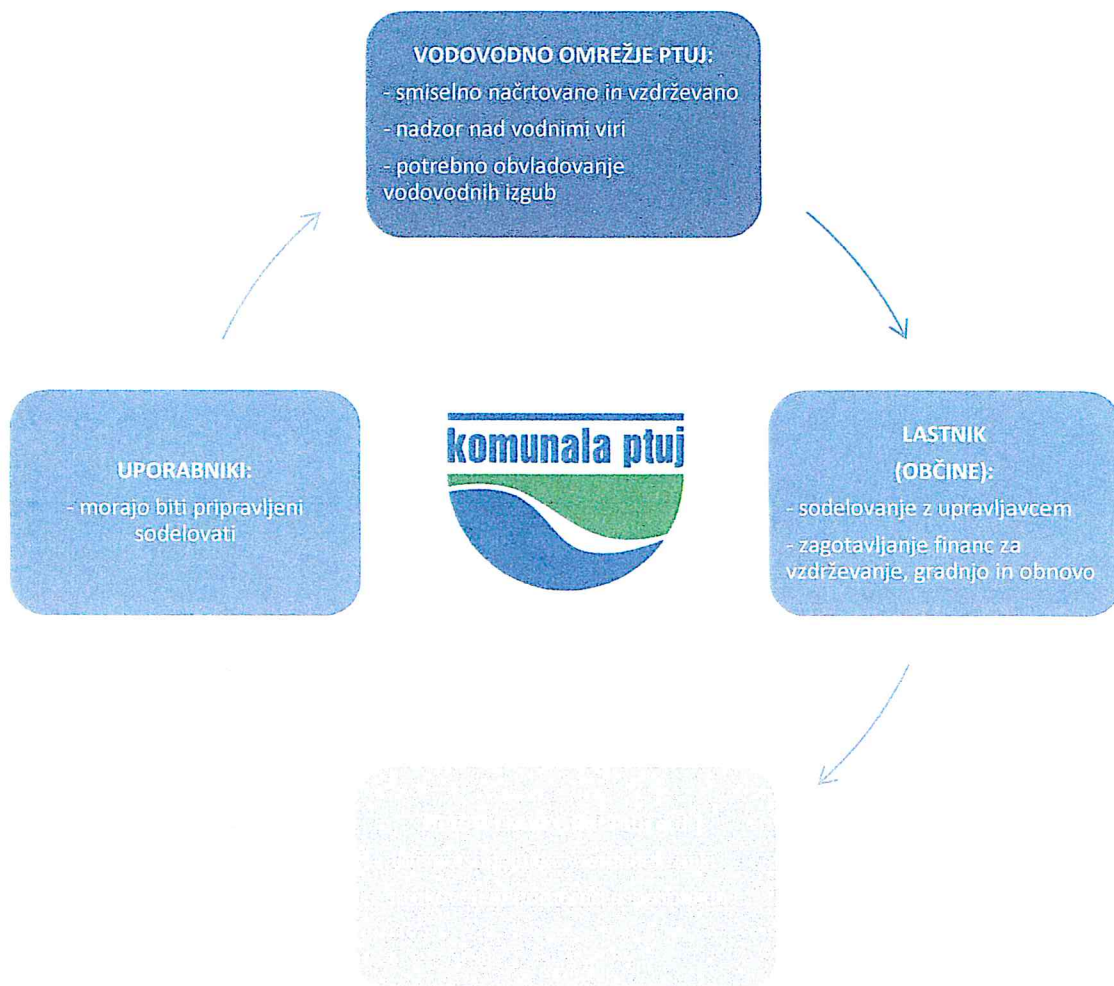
VODOVODNO OMREŽJE PTUJ:
- smiselno načrtovano in vzdrževano
- nadzor nad vodnimi viri
- potrebno obvladovanje vodovodnih izgub

LASTNIK
(OBČINE):
- sodelovanje z upravljavcem
- zagotavljanje financ za vzdrževanje, gradnjo in obnovo

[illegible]

UPORABNIKI:
- morajo biti pripravljeni sodelovati

komunala ptuj